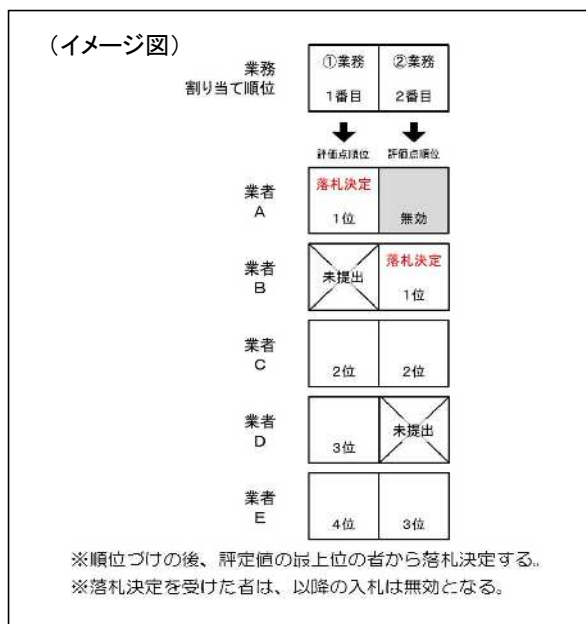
（イメージ図）

業務
割り当て順位

| ①業務 1番目 | ②業務 2番目 |
|---|---|

評価点順位　評価点順位

業者
A

| 落札決定 1位 | 無効 |
|---|---|

業者
B

| 未提出 | 落札決定 1位 |
|---|---|

業者
C

| 2位 | 2位 |
|---|---|

業者
D

| 3位 | 未提出 |
|---|---|

業者
E

| 4位 | 3位 |
|---|---|

※順位づけの後、評定値の最上位の者から落札決定する。
※落札決定を受けた者は、以降の入札は無効となる。